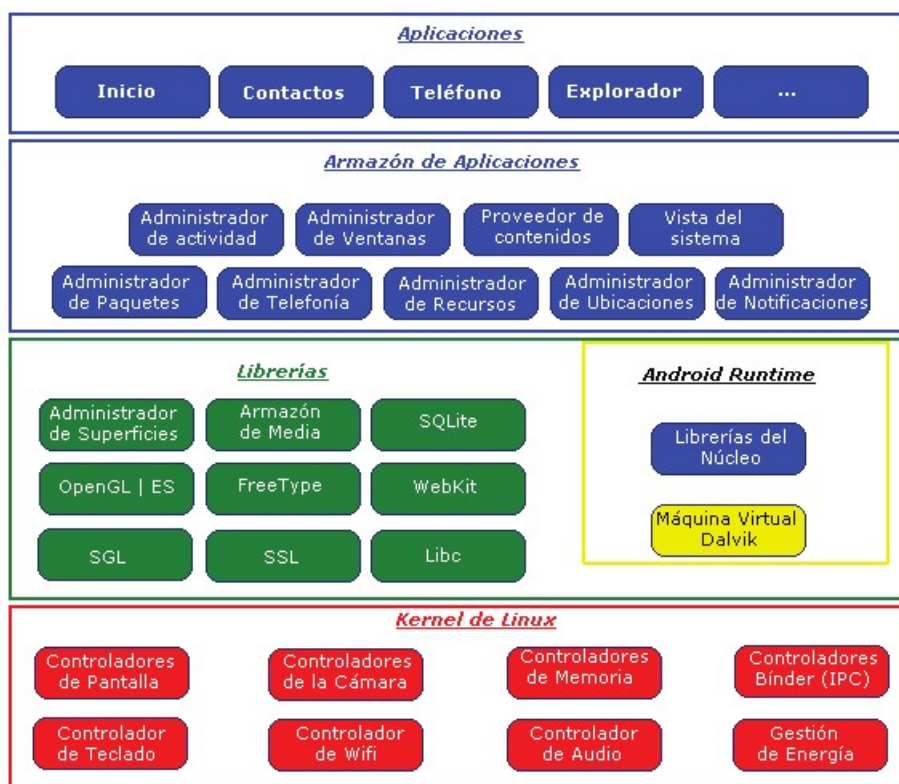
Aplicaciones

Inicio
Contactos
Teléfono
Explorador
...

Armazón de Aplicaciones

Administrador de actividad
Administrador de Ventanas
Proveedor de contenidos
Vista del sistema
Administrador de Paquetes
Administrador de Telefonía
Administrador de Recursos
Administrador de Ubicaciones
Administrador de Notificaciones

Librerías

Administrador de Superficies
Armazón de Media
SQLite
OpenGL | ES
FreeType
WebKit
SGL
SSL
Libc

Android Runtime

Librerías del Núcleo
Máquina Virtual Dalvik

Kernel de Linux

Controladores de Pantalla
Controladores de la Cámara
Controladores de Memoria
Controladores Binder (IPC)
Controlador de Teclado
Controlador de Wifi
Controlador de Audio
Gestión de Energía